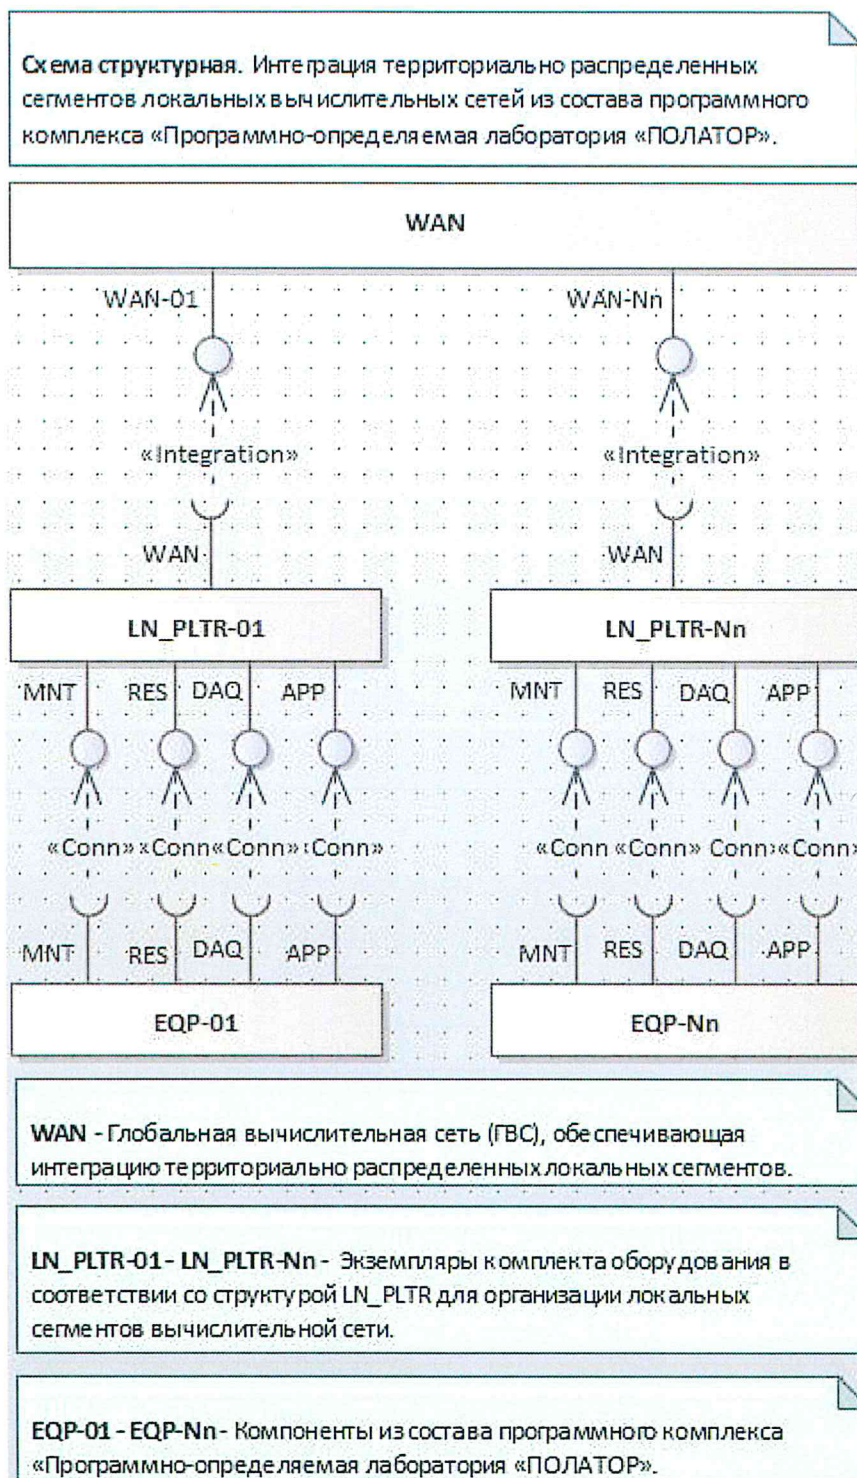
**Схема структурная.** Интеграция территориально распределенных сегментов локальных вычислительных сетей из состава программного комплекса «Программно-определяемая лаборатория «ПОЛАТОР».

**WAN**

WAN-01

WAN-Nn

«Integration»

«Integration»

WAN

WAN

**LN_PLTR-01**

**LN_PLTR-Nn**

MNT RES DAQ APP

MNT RES DAQ APP

«Conn» «Conn «Conn» «Conn»

«Conn «Conn» Conn» «Conn»

MNT RES DAQ APP

MNT RES DAQ APP

**EQP-01**

**EQP-Nn**

**WAN** - Глобальная вычислительная сеть (ГВС), обеспечивающая интеграцию территориально распределенных локальных сегментов.

**LN_PLTR-01 - LN_PLTR-Nn** - Экземпляры комплекта оборудования в соответствии со структурой LN_PLTR для организации локальных сегментов вычислительной сети.

**EQP-01 - EQP-Nn** - Компоненты из состава программного комплекса «Программно-определяемая лаборатория «ПОЛАТОР».